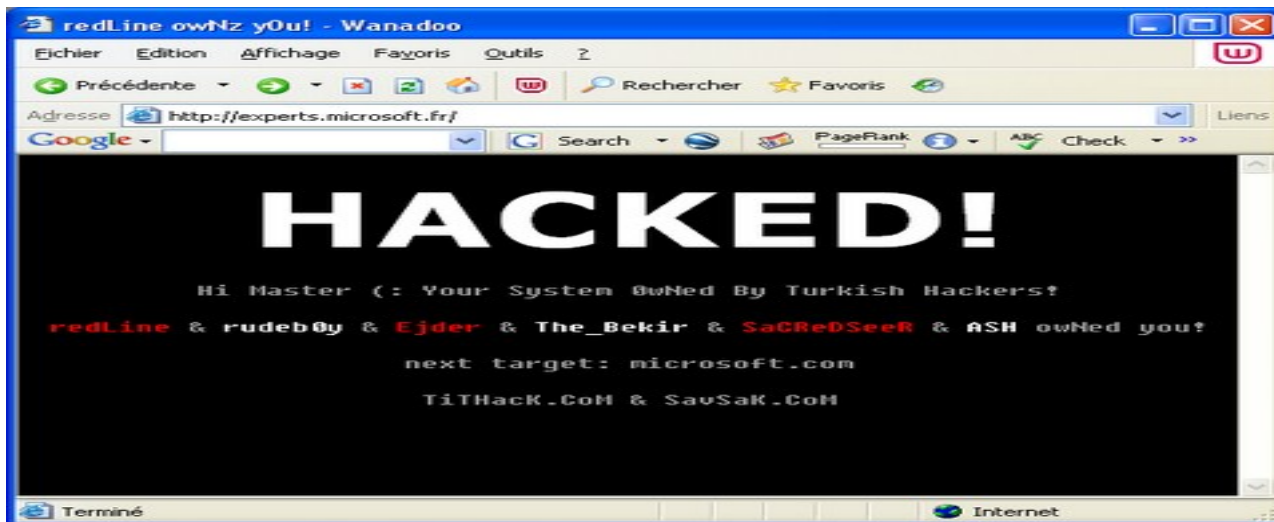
redLine owNz yOu! - Wanadoo

Fichier Edition Affichage Favoris Outils ?

Précédente Rechercher Favoris

Adresse http://experts.microsoft.fr/ Liens

Google Search PageRank Check

HACKED!

Hi Master (: Your System 0wNed By Turkish Hackers!

redLine & rudeb0y & Ejder & The_Bekir & SaCReDSeeR & ASH owNed you!

next target: microsoft.com

TiTHacK.CoM & SavSaK.CoM

Terminé Internet